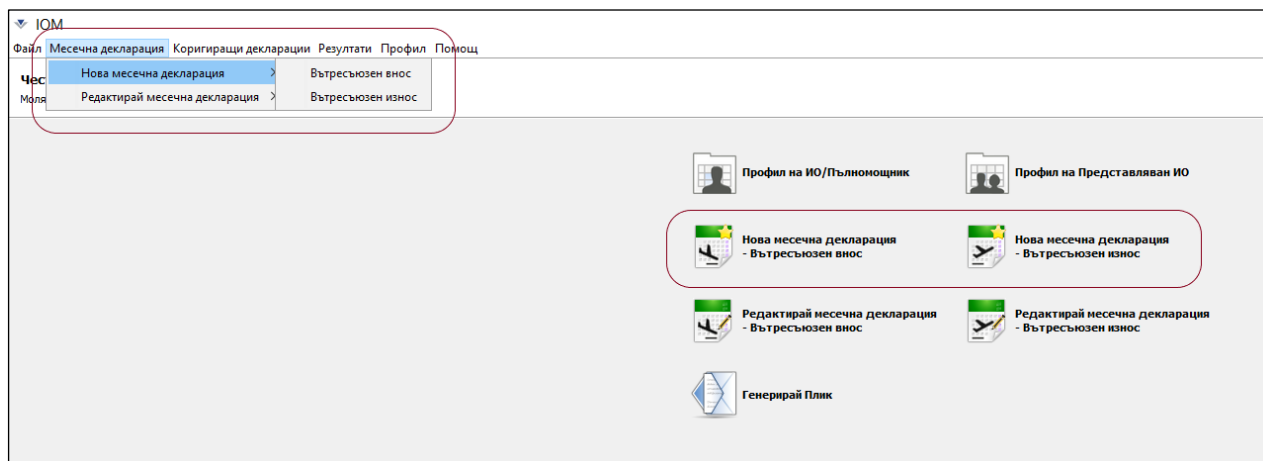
IOM

Файл Месечна декларация Коригиращи декларации Резултати Профил Помощ

Нова месечна декларация >
Редактирай месечна декларация >

Вътресъюзен внос
Вътресъюзен износ

Чес
Моля

Профил на ИО/Пълномощник

Профил на Представляван ИО

Нова месечна декларация - Вътресъюзен внос

Нова месечна декларация - Вътресъюзен износ

Редактирай месечна декларация - Вътресъюзен внос

Редактирай месечна декларация - Вътресъюзен износ

Генерирай Плик